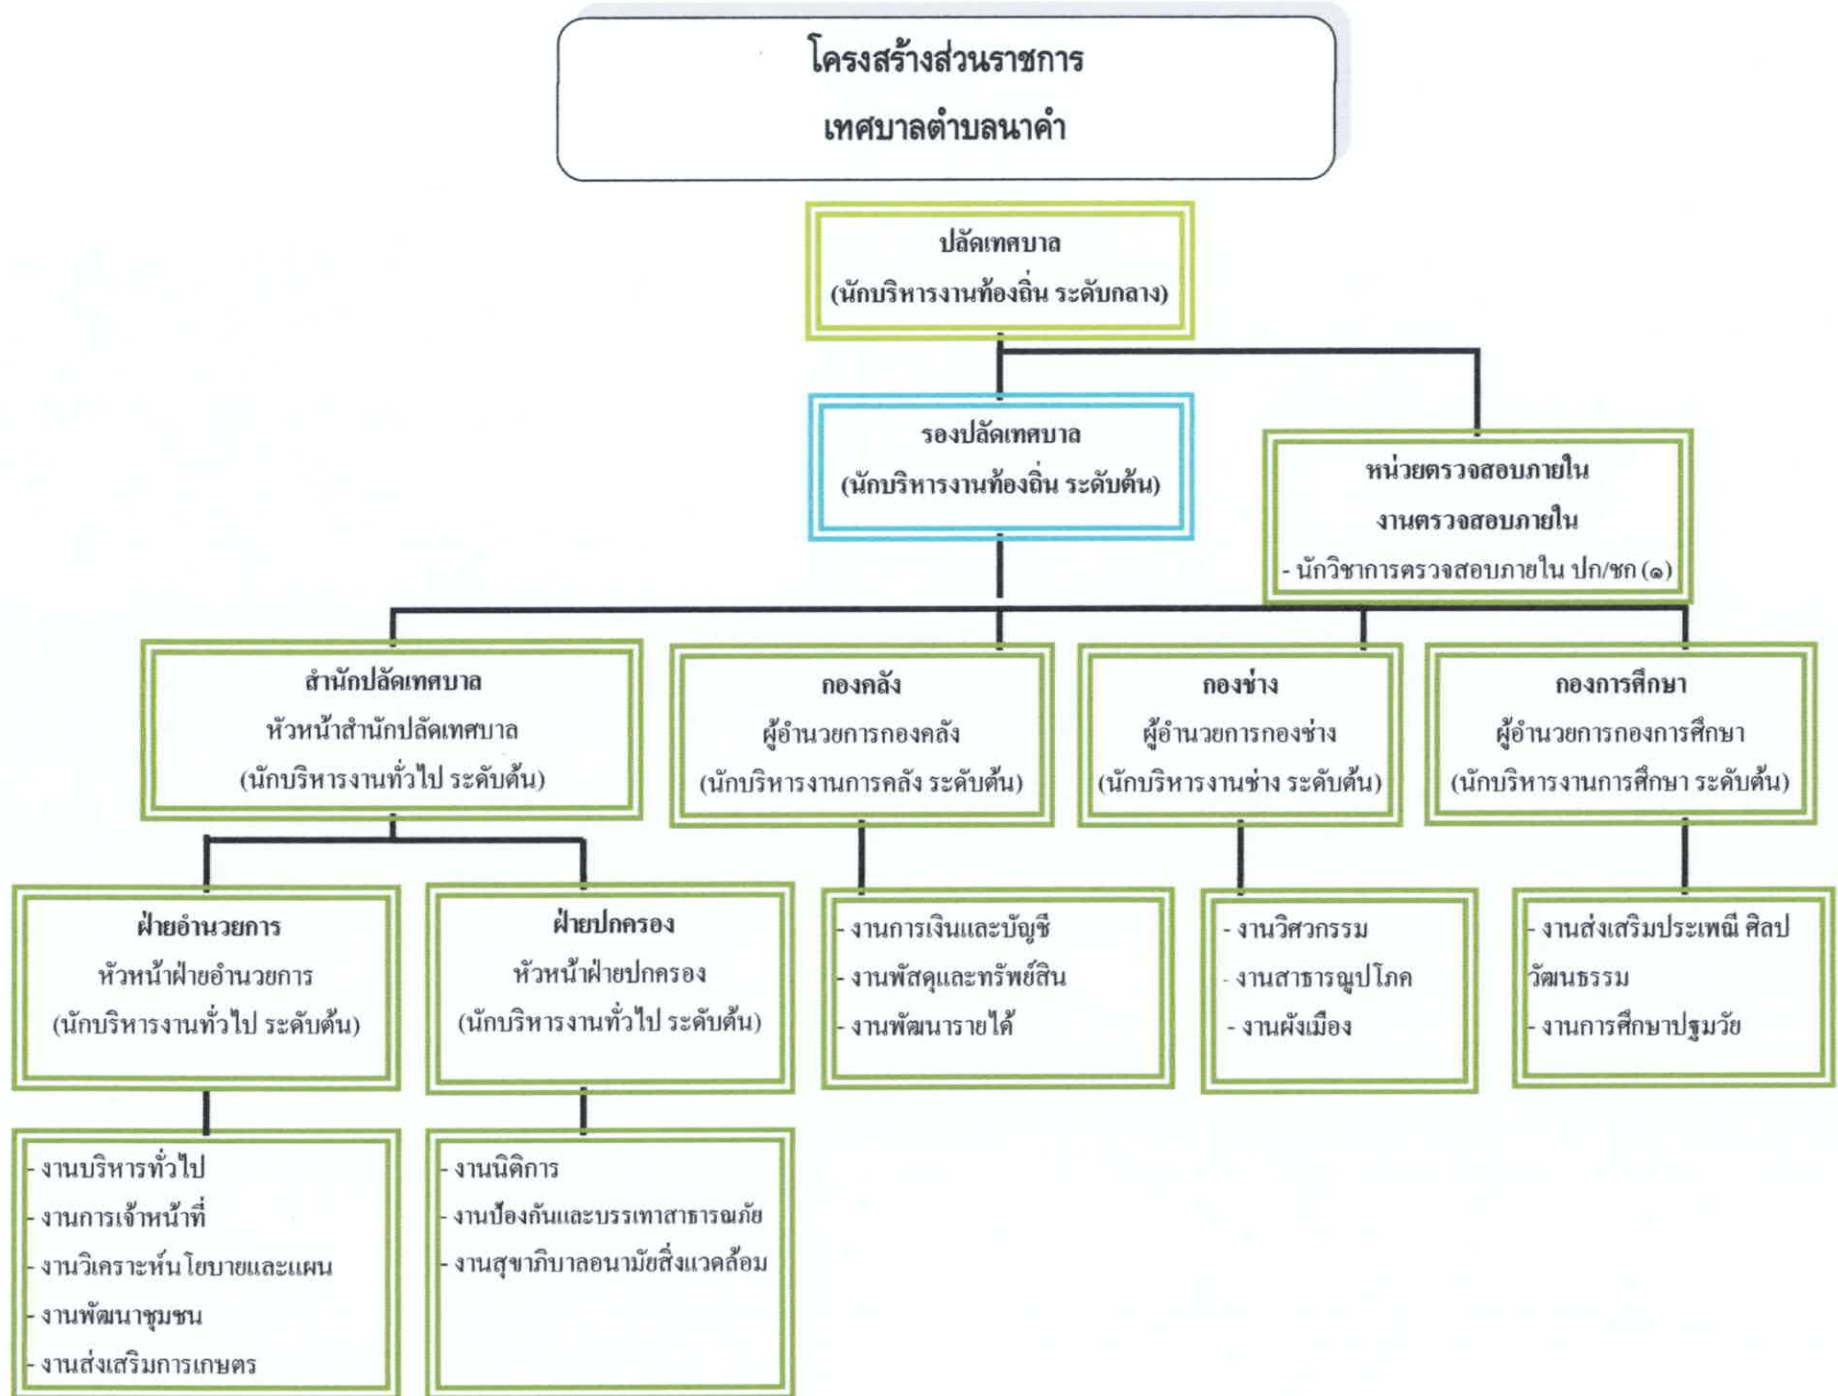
โครงสร้างส่วนราชการ
เทศบาลตำบลนาคำ

ปลัดเทศบาล
(นักบริหารงานท้องถิ่น ระดับกลาง)

รองปลัดเทศบาล
(นักบริหารงานท้องถิ่น ระดับต้น)

หน่วยตรวจสอบภายใน
งานตรวจสอบภายใน
- นักวิชาการตรวจสอบภายใน ปก/ชก (๑)

สำนักปลัดเทศบาล
หัวหน้าสำนักปลัดเทศบาล
(นักบริหารงานทั่วไป ระดับต้น)

กองคลัง
ผู้อำนวยการกองคลัง
(นักบริหารงานการคลัง ระดับต้น)

กองช่าง
ผู้อำนวยการกองช่าง
(นักบริหารงานช่าง ระดับต้น)

กองการศึกษา
ผู้อำนวยการกองการศึกษา
(นักบริหารงานการศึกษา ระดับต้น)

ฝ่ายอำนวยการ
หัวหน้าฝ่ายอำนวยการ
(นักบริหารงานทั่วไป ระดับต้น)

ฝ่ายปกครอง
หัวหน้าฝ่ายปกครอง
(นักบริหารงานทั่วไป ระดับต้น)

- งานการเงินและบัญชี
- งานพัสดุและทรัพย์สิน
- งานพัฒนารายได้

- งานวิศวกรรม
- งานสาธารณูปโภค
- งานผังเมือง

- งานส่งเสริมประเพณี ศิลปวัฒนธรรม
- งานการศึกษาปฐมวัย

- งานบริหารทั่วไป
- งานการเจ้าหน้าที่
- งานวิเคราะห์นโยบายและแผน
- งานพัฒนาชุมชน
- งานส่งเสริมการเกษตร

- งานนิติการ
- งานป้องกันและบรรเทาสาธารณภัย
- งานสุขาภิบาลอนามัยสิ่งแวดล้อม